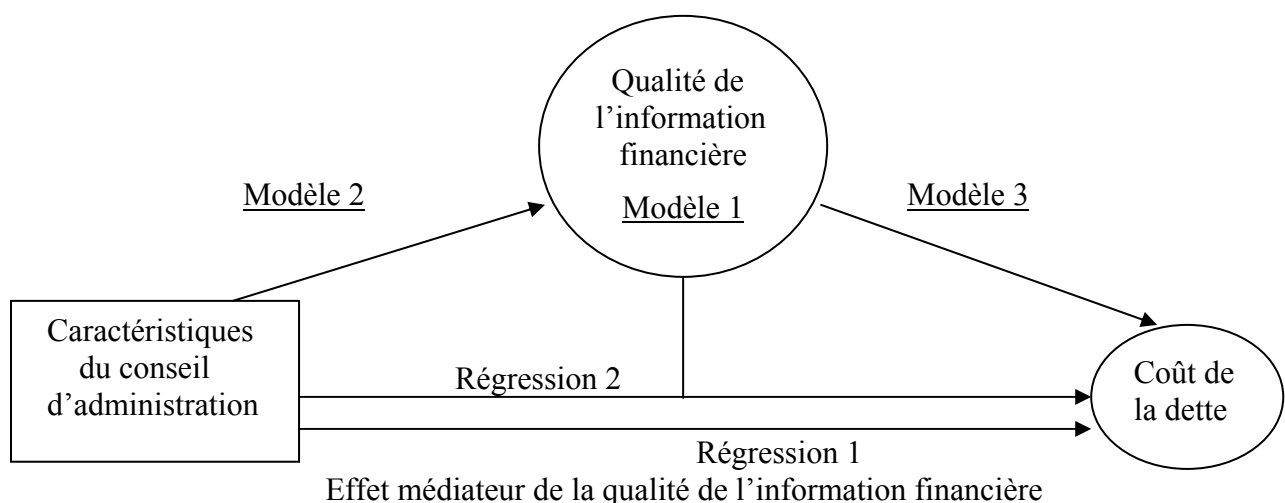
Qualité de l'information financière

Modèle 2

Modèle 1

Modèle 3

Caractéristiques du conseil d'administration

Régression 2

Coût de la dette

Régression 1

Effet médiateur de la qualité de l'information financière